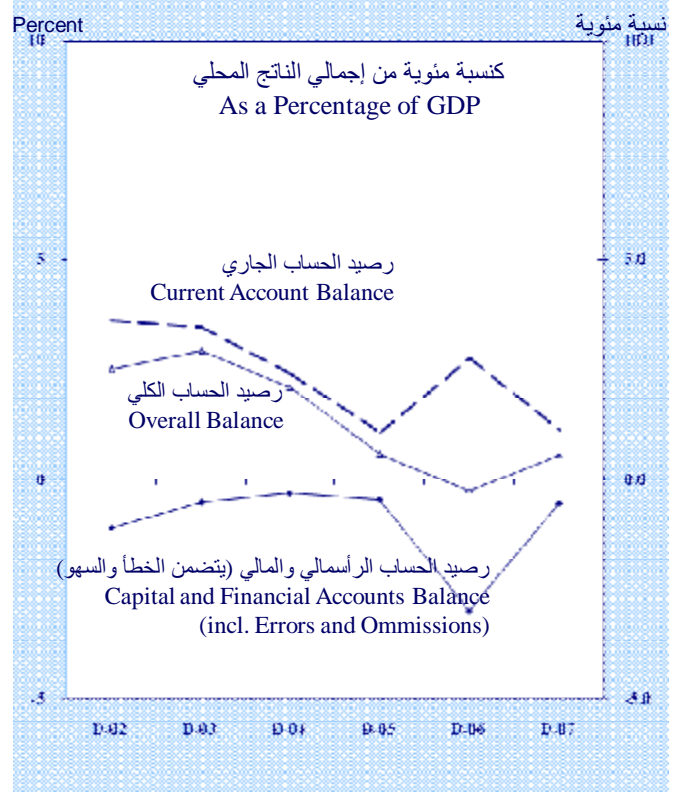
Percent

نسبة مئوية

10

10.0

كنسبة مئوية من إجمالي الناتج المحلي
As a Percentage of GDP

5

5.0

رصيد الحساب الجاري
Current Account Balance

رصيد الحساب الكلي
Overall Balance

0

0.0

رصيد الحساب الرأسمالي والمالي (يتضمن الخطأ والسهو)
Capital and Financial Accounts Balance
(incl. Errors and Ommissions)

-5

-5.0

D-02 D-03 D-04 D-05 D-06 D-07